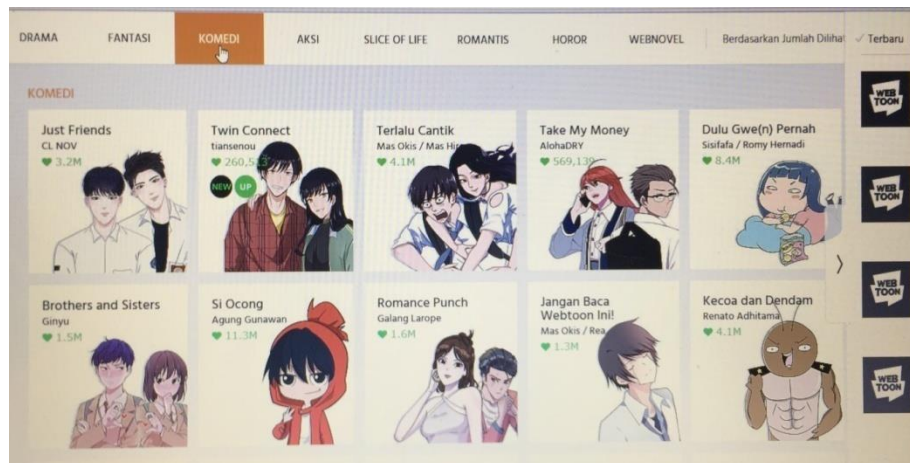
DRAMA FANTASI KOMEDI AKSI SLICE OF LIFE ROMANTIS HOROR WEBNOVEL Berdasarkan Jumlah Dilihat ✓ Terbaru

KOMEDI

Just Friends
CL NOV
♥ 3.2M

Twin Connect
tiansenou
♥ 260,5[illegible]
NEW UP

Terlalu Cantik
Mas Okis / Mas Hi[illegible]
♥ 4.1M

Take My Money
AlohaDRY
♥ 569,13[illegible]

Dulu Gwe(n) Pernah
Sisifafa / Romy Hernadi
♥ 8.4M

Brothers and Sisters
Ginyu
♥ 1.5M

Si Ocong
Agung Gunawan
♥ 11.3M

Romance Punch
Galang Larope
♥ 1.6M

Jangan Baca Webtoon Ini!
Mas Okis / Rea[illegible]
♥ 1.3M

Kecoa dan Dendam
Renato Adhitama
♥ 4.1M

WEBTOON
WEBTOON
WEBTOON
WEBTOON